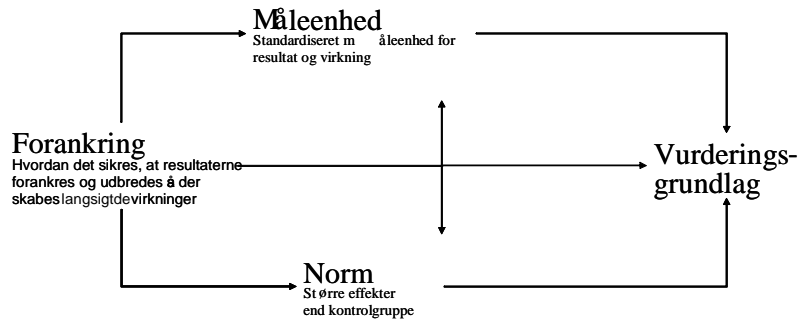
Måleenhed
Standardiseret m åleenhed for resultat og virkning

Forankring
Hvordan det sikres, at resultaterne forankres og udbredes å der skabes langsigtde virkninger

Vurderingsgrundlag

Norm
St ørre effekter end kontrolgruppe